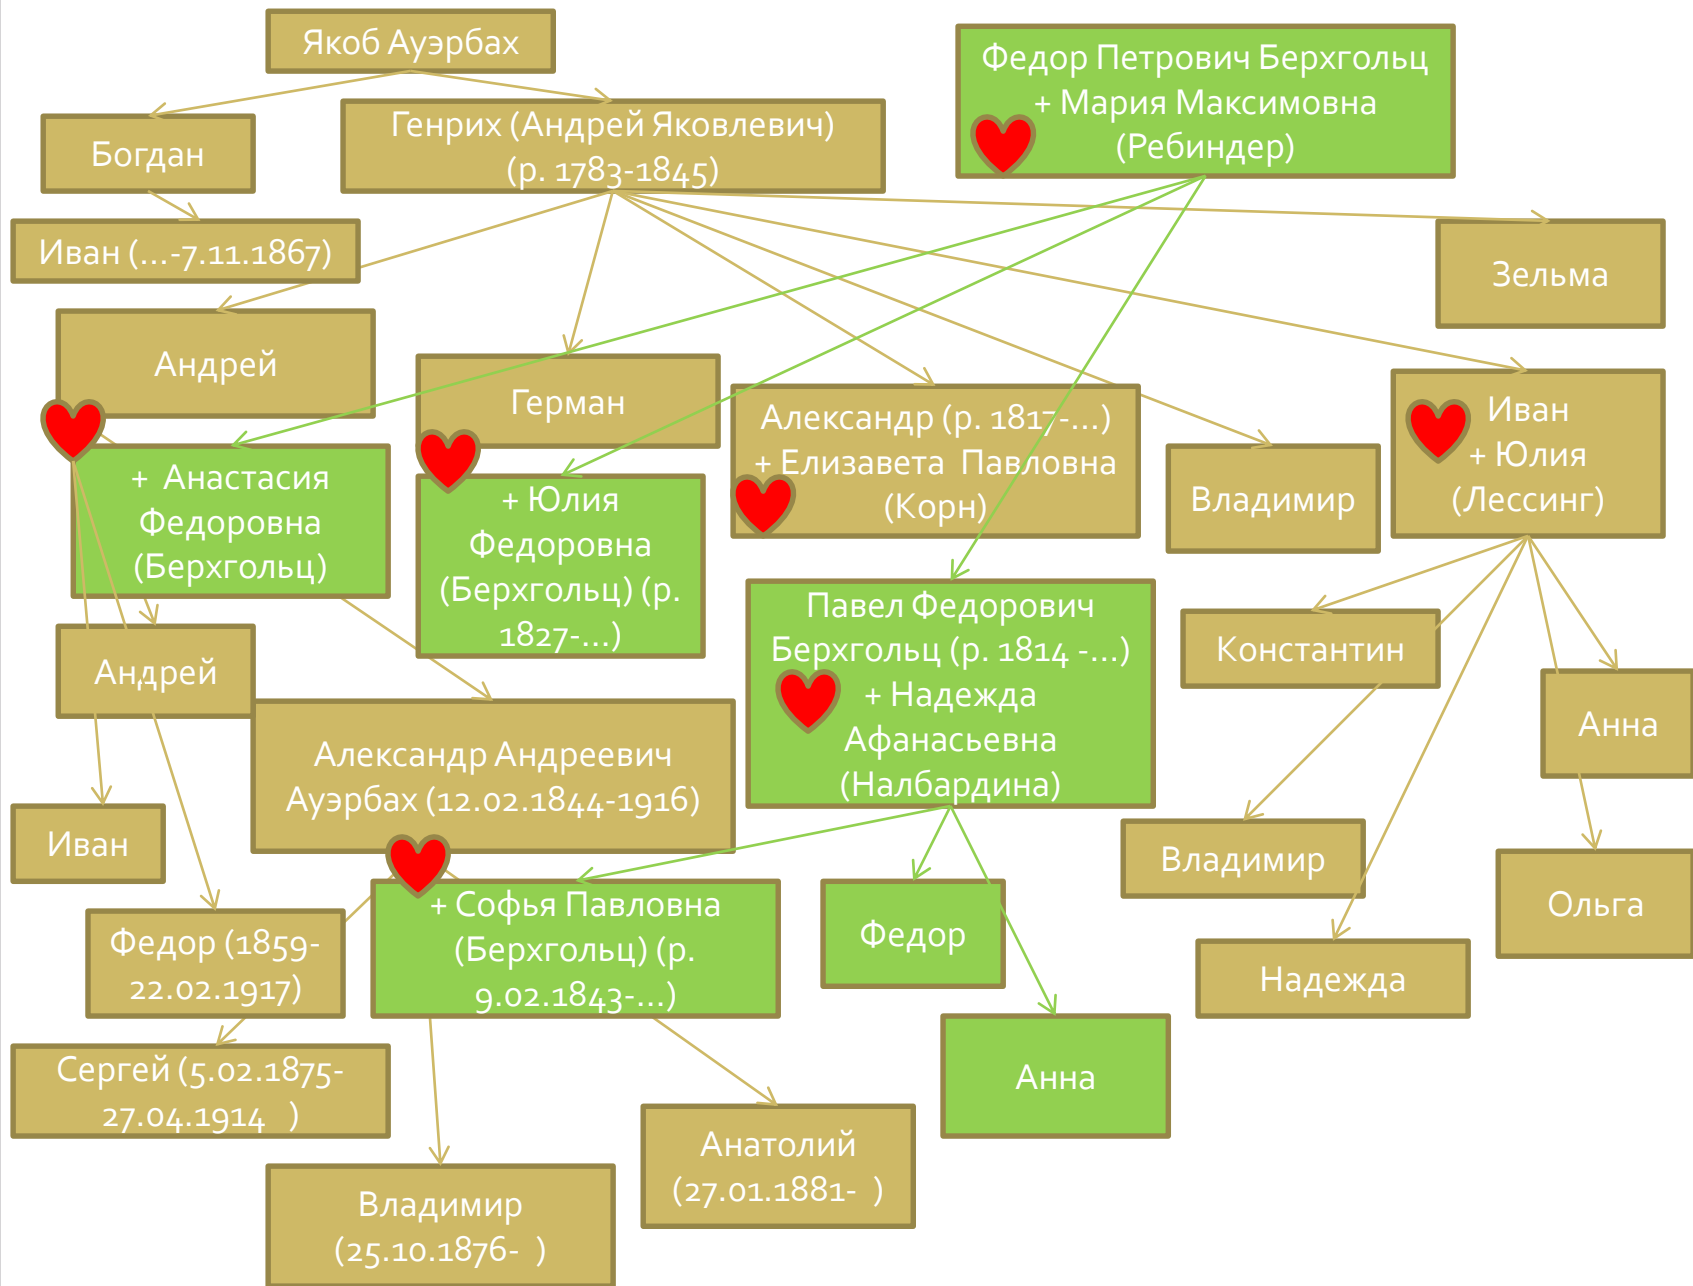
Якоб Ауэрбах

Федор Петрович Берхгольц + Мария Максимовна (Ребиндер)

Богдан

Генрих (Андрей Яковлевич) (р. 1783-1845)

Иван (…-7.11.1867)

Зельма

Андрей

Герман

Александр (р. 1817-…) + Елизавета Павловна (Корн)

Владимир

Иван + Юлия (Лессинг)

+ Анастасия Федоровна (Берхгольц)

+ Юлия Федоровна (Берхгольц) (р. 1827-…)

Павел Федорович Берхгольц (р. 1814 -…) + Надежда Афанасьевна (Налбардина)

Константин

Андрей

Анна

Александр Андреевич Ауэрбах (12.02.1844-1916)

Иван

Владимир

Ольга

Федор (1859-22.02.1917)

+ Софья Павловна (Берхгольц) (р. 9.02.1843-…)

Федор

Надежда

Сергей (5.02.1875-27.04.1914 )

Анна

Анатолий (27.01.1881- )

Владимир (25.10.1876- )